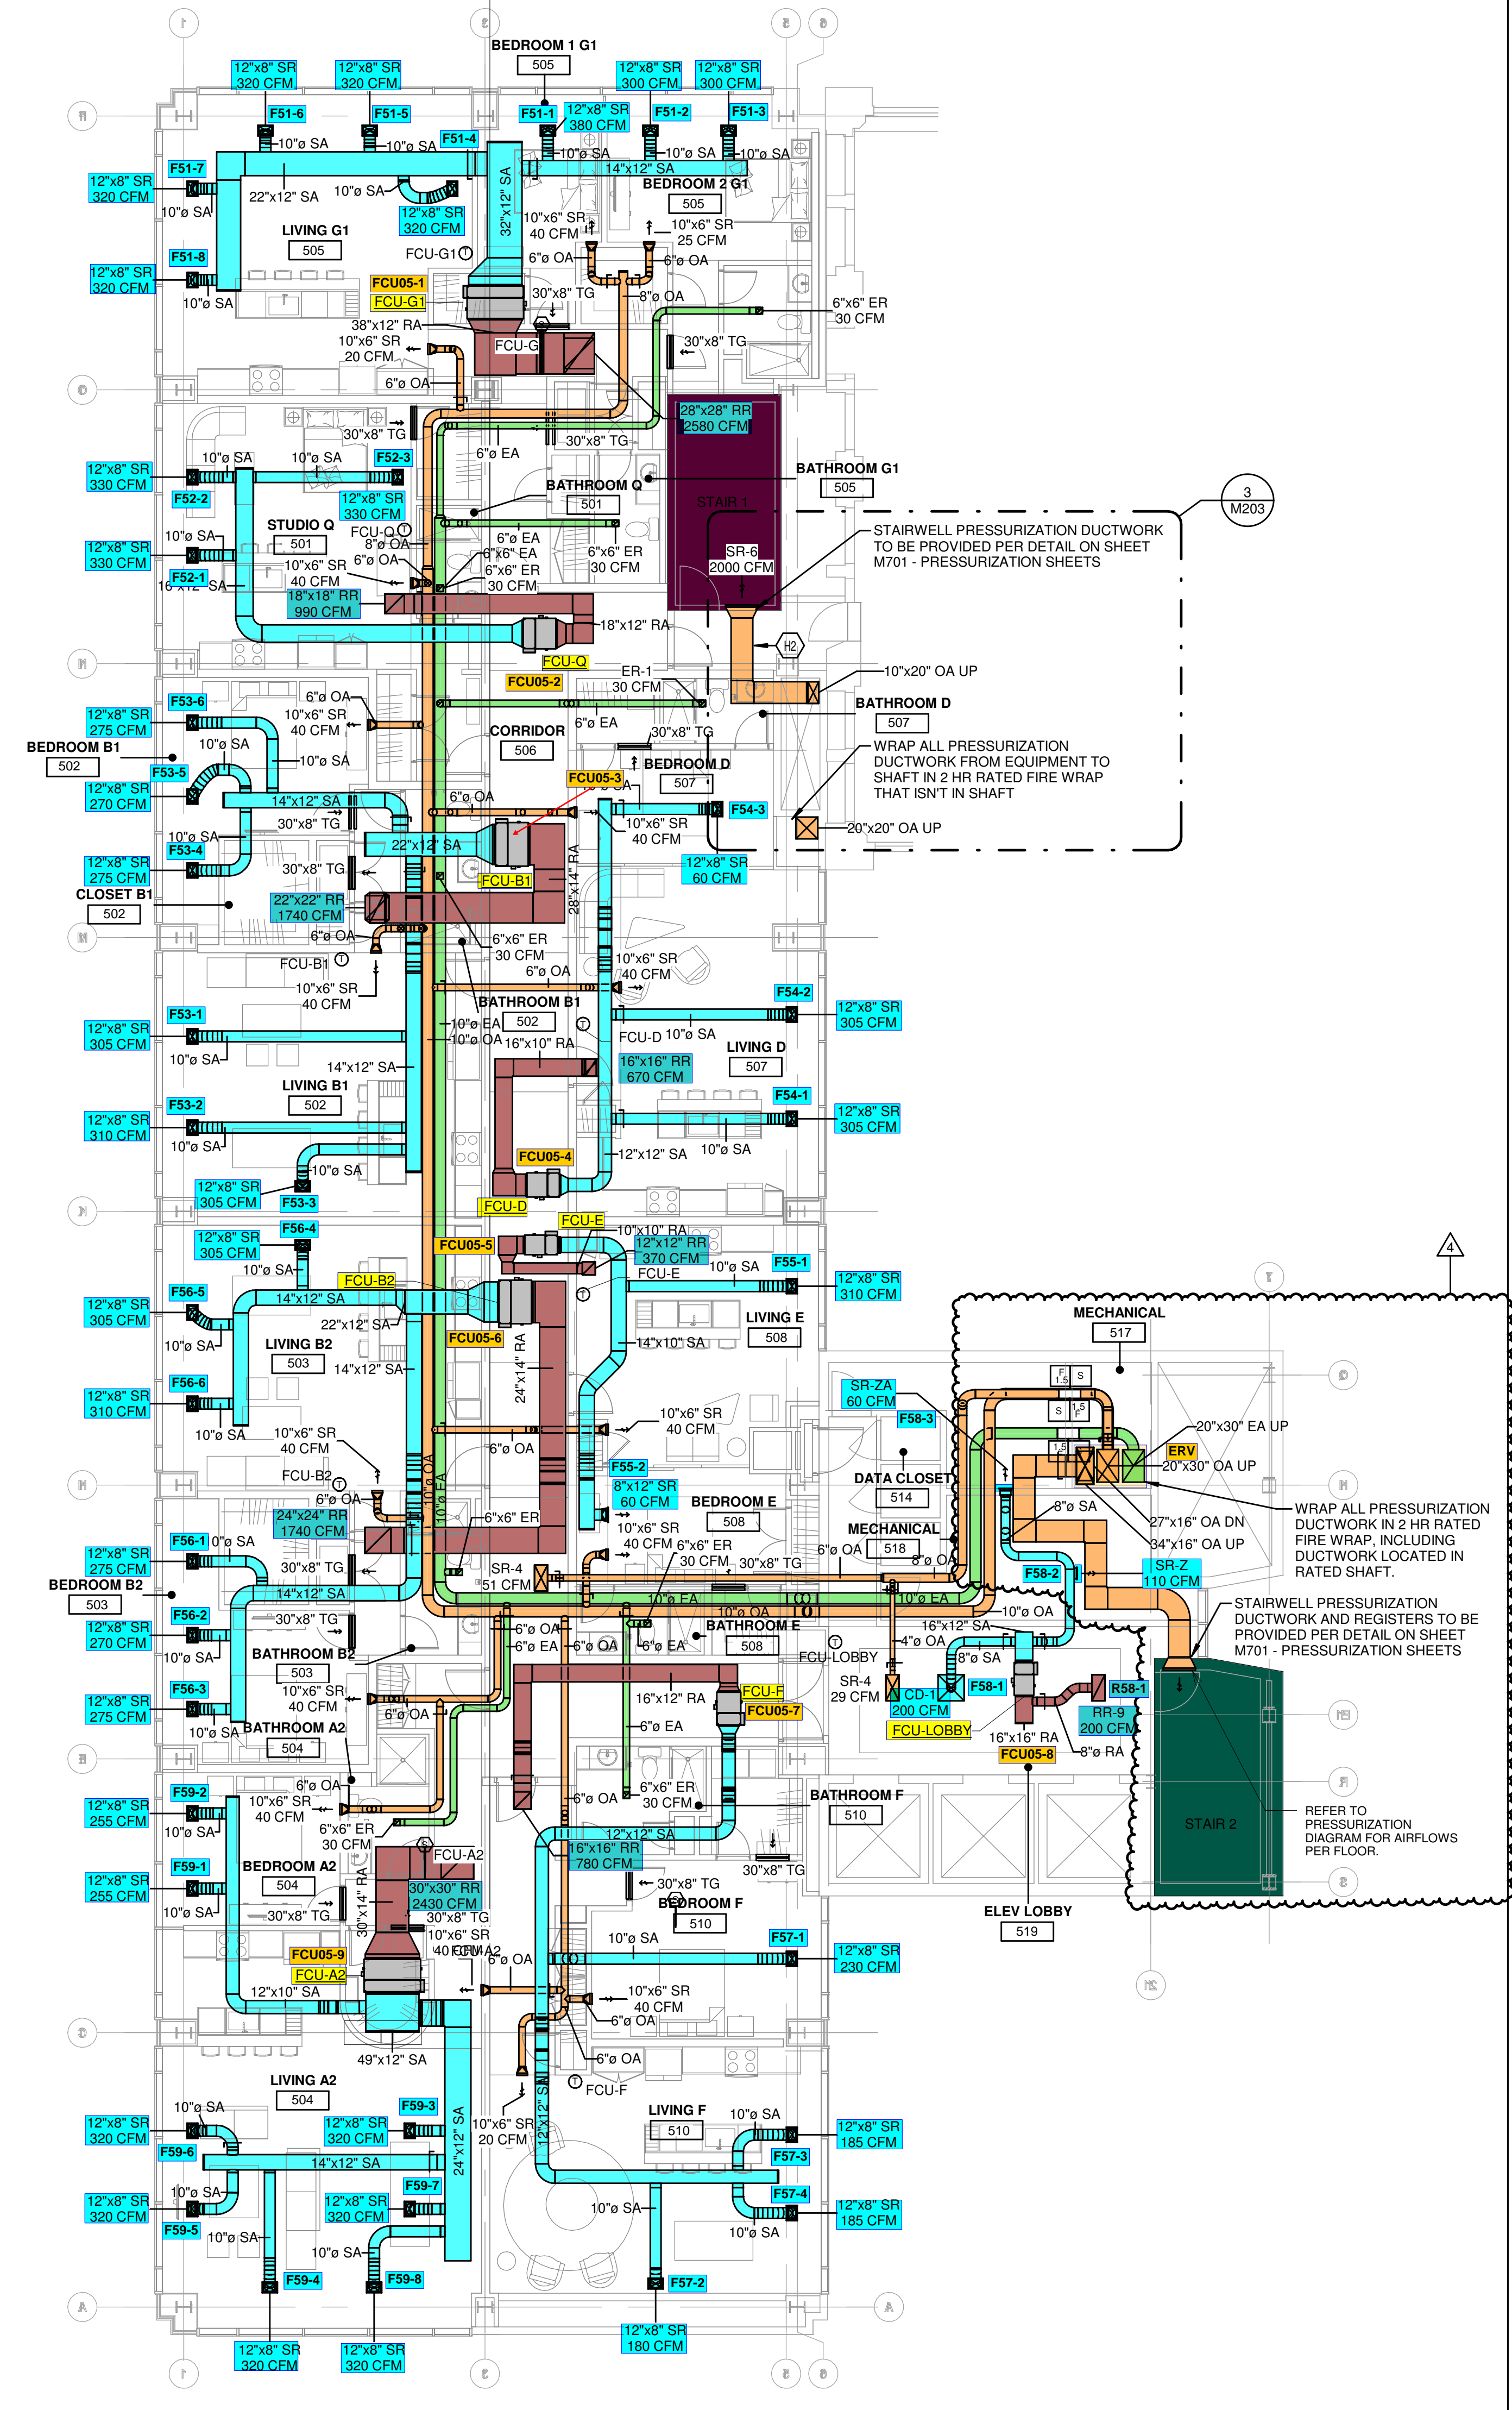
BEDROOM 1 G1
505
12"x8" SR 320 CFM
12"x8" SR 320 CFM
12"x8" SR 300 CFM
12"x8" SR 300 CFM
F51-6
F51-5
F51-1
12"x8" SR 380 CFM
F51-2
F51-3
F51-4
10"ø SA
10"ø SA
10"ø SA
10"ø SA
10"ø SA
14"x12" SA
F51-7
12"x8" SR 320 CFM
22"x12" SA
10"ø SA
BEDROOM 2 G1
505
10"ø SA
12"x8" SR 320 CFM
32"x12" SA
10"x6" SR 40 CFM
10"x6" SR 25 CFM
LIVING G1
505
FCU-G1
6"ø OA
6"ø OA
F51-8
12"x8" SR 320 CFM
10"ø SA
FCU05-1
FCU-G1
30"x8" TG
8"ø OA
6"x6" ER 30 CFM
38"x12" RA
10"x6" SR 20 CFM
FCU-G
30"x8" TG
6"ø OA
30"x8" TG
28"x28" RR 2580 CFM
30"x8" TG
10"ø SA
10"ø SA
F52-3
6"ø EA
12"x8" SR 330 CFM
BATHROOM Q
501
BATHROOM G1
505
3
M203
F52-2
12"x8" SR 330 CFM
STAIR 1
STUDIO Q
501
FCU-Q
8"ø OA
6"ø EA
6"x6" EA
6"x6" ER 30 CFM
STAIRWELL PRESSURIZATION DUCTWORK TO BE PROVIDED PER DETAIL ON SHEET M701 - PRESSURIZATION SHEETS
10"ø SA
12"x8" SR 330 CFM
6"ø OA
10"x6" SR 40 CFM
6"x6" ER 30 CFM
SR-6 2000 CFM
F52-1
16"x12" SA
18"x18" RR 990 CFM
18"x12" RA
H2
FCU-Q
ER-1 30 CFM
10"x20" OA UP
FCU05-2
F53-6
6"ø OA
12"x8" SR 275 CFM
10"x6" SR 40 CFM
BATHROOM D
507
BEDROOM B1
502
10"ø SA
10"ø SA
CORRIDOR
506
6"ø EA
30"x8" TG
WRAP ALL PRESSURIZATION DUCTWORK FROM EQUIPMENT TO SHAFT IN 2 HR RATED FIRE WRAP THAT ISN'T IN SHAFT
F53-5
12"x8" SR 270 CFM
BEDROOM D
507
FCU05-3
14"x12" SA
6"ø OA
F54-3
30"x8" TG
10"ø SA
10"x6" SR 40 CFM
20"x20" OA UP
F53-4
22"x12" SA
12"x8" SR 275 CFM
30"x8" TG
12"x8" SR 60 CFM
28"x14" RA
FCU-B1
CLOSET B1
502
22"x22" RR 1740 CFM
6"ø OA
6"x6" ER 30 CFM
FCU-B1
6"ø OA
10"x6" SR 40 CFM
10"x6" SR 40 CFM
F54-2
BATHROOM B1
502
12"x8" SR 305 CFM
F53-1
12"x8" SR 305 CFM
10"ø EA
10"ø OA
16"x10" RA
FCU-D
10"ø SA
10"ø SA
LIVING D
507
14"x12" SA
16"x16" RR 670 CFM
LIVING B1
502
F54-1
F53-2
12"x8" SR 305 CFM
12"x8" SR 310 CFM
10"ø SA
FCU05-4
12"x12" SA
10"ø SA
10"ø SA
12"x8" SR 305 CFM
F53-3
FCU-D
FCU-E
10"x10" RA
12"x8" SR 305 CFM
F56-4
FCU05-5
12"x12" RR 370 CFM
4
10"ø SA
FCU-E
10"ø SA
F55-1
FCU-B2
12"x8" SR 310 CFM
F56-5
14"x12" SA
12"x8" SR 305 CFM
22"x12" SA
MECHANICAL
517
LIVING E
508
10"ø SA
FCU05-6
14"x10" SA
LIVING B2
503
14"x12" SA
24"x14" RA
F56-6
SR-ZA 60 CFM
12"x8" SR 310 CFM
F58-3
20"x30" EA UP
10"ø SA
10"x6" SR 40 CFM
10"x6" SR 40 CFM
ERV
6"ø OA
20"x30" OA UP
FCU-B2
DATA CLOSET
514
10"ø OA
10"ø EA
6"ø OA
F55-2
8"ø SA
WRAP ALL PRESSURIZATION DUCTWORK IN 2 HR RATED FIRE WRAP, INCLUDING DUCTWORK LOCATED IN RATED SHAFT.
24"x24" RR 1740 CFM
8"x12" SR 60 CFM
BEDROOM E
508
27"x16" OA DN
34"x16" OA UP
F56-1
10"ø SA
6"x6" ER
10"x6" SR 40 CFM
MECHANICAL
518
12"x8" SR 275 CFM
30"x8" TG
SR-4 51 CFM
6"x6" ER 30 CFM
30"x8" TG
6"ø OA
8"ø OA
SR-Z 110 CFM
BEDROOM B2
503
14"x12" SA
10"ø EA
10"ø OA
10"ø EA
F58-2
10"ø OA
30"x8" TG
STAIRWELL PRESSURIZATION DUCTWORK AND REGISTERS TO BE PROVIDED PER DETAIL ON SHEET M701 - PRESSURIZATION SHEETS
F56-2
12"x8" SR 270 CFM
6"ø OA
6"ø EA
6"ø OA
6"ø EA
BATHROOM E
508
16"x12" SA
4"ø OA
10"ø SA
BATHROOM B2
503
FCU-LOBBY
8"ø SA
10"x6" SR 40 CFM
16"x12" RA
SR-4 29 CFM
CD-1 200 CFM
F58-1
R58-1
F56-3
12"x8" SR 275 CFM
6"ø OA
FCU-F
FCU05-7
RR-9 200 CFM
10"ø SA
BATHROOM A2
504
6"ø EA
FCU-LOBBY
16"x16" RA
FCU05-8
8"ø RA
F59-2
6"ø OA
12"x8" SR 255 CFM
10"x6" SR 40 CFM
6"ø OA
6"x6" ER 30 CFM
BATHROOM F
510
10"ø SA
6"x6" ER 30 CFM
12"x12" SA
FCU-A2
STAIR 2
REFER TO PRESSURIZATION DIAGRAM FOR AIRFLOWS PER FLOOR.
F59-1
BEDROOM A2
504
30"x14" RA
16"x16" RR 780 CFM
30"x8" TG
12"x8" SR 255 CFM
30"x30" RR 2430 CFM
30"x8" TG
10"ø SA
30"x8" TG
BEDROOM F
510
30"x8" TG
10"x6" SR 40 CFM
FCU-A2
ELEV LOBBY
519
6"ø OA
10"ø SA
F57-1
FCU05-9
12"x8" SR 230 CFM
FCU-A2
10"x6" SR 40 CFM
12"x10" SA
6"ø OA
6"ø OA
49"x12" SA
FCU-F
LIVING A2
504
10"ø SA
F59-3
24"x12" SA
10"x6" SR 20 CFM
12"x12" SA
LIVING F
510
10"ø SA
12"x8" SR 320 CFM
12"x8" SR 320 CFM
12"x8" SR 185 CFM
F59-6
14"x12" SA
F57-3
10"ø SA
F59-7
F57-4
12"x8" SR 320 CFM
12"x8" SR 320 CFM
10"ø SA
12"x8" SR 185 CFM
F59-5
10"ø SA
10"ø SA
10"ø SA
F59-4
F59-8
F57-2
12"x8" SR 320 CFM
12"x8" SR 320 CFM
12"x8" SR 180 CFM